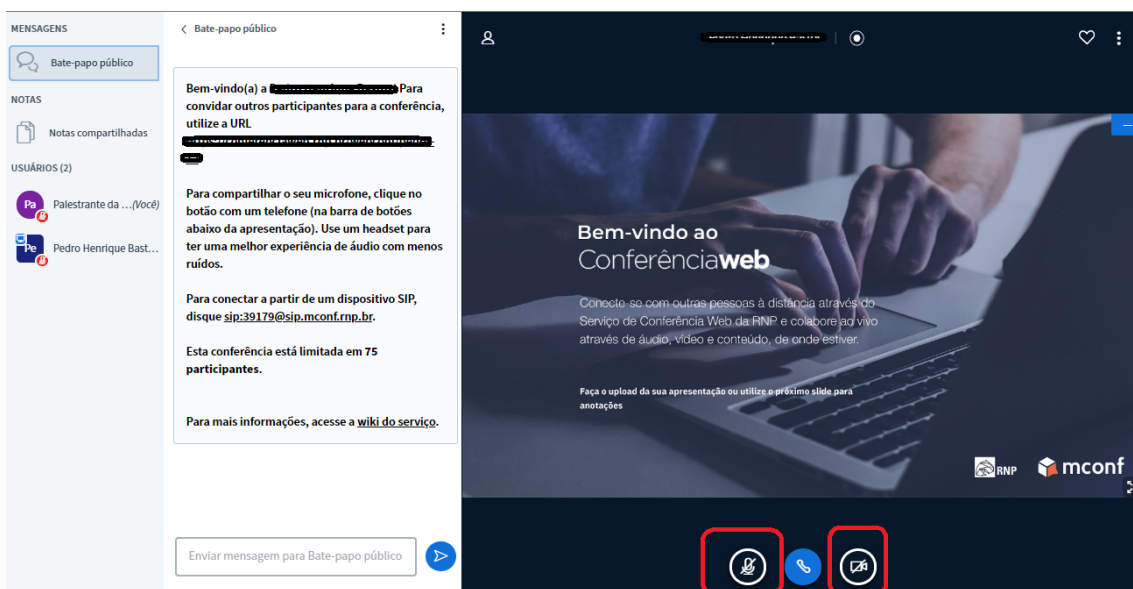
MENSAGENS

Bate-papo público

NOTAS

Notas compartilhadas

USUÁRIOS (2)

Pa Palestrante da ...(Você)

Pe Pedro Henrique Bast...

< Bate-papo público

Bem-vindo(a) a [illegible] Para convidar outros participantes para a conferência, utilize a URL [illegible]

Para compartilhar o seu microfone, clique no botão com um telefone (na barra de botões abaixo da apresentação). Use um headset para ter uma melhor experiência de áudio com menos ruídos.

Para conectar a partir de um dispositivo SIP, disque sip:39179@sip.mconf.rnp.br.

Esta conferência está limitada em 75 participantes.

Para mais informações, acesse a wiki do serviço.

Enviar mensagem para Bate-papo público

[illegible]

Bem-vindo ao
Conferênciaweb

Conecte-se com outras pessoas à distância através do Serviço de Conferência Web da RNP e colabore ao vivo através de áudio, vídeo e conteúdo, de onde estiver.

Faça o upload da sua apresentação ou utilize o próximo slide para anotações

RNP mconf